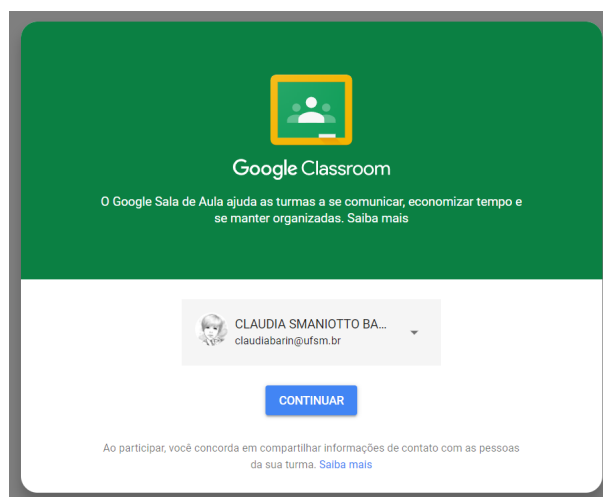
Google Classroom

O Google Sala de Aula ajuda as turmas a se comunicar, economizar tempo e se manter organizadas. Saiba mais

CLAUDIA SMANIOTTO BA...
claudiabarin@ufsm.br

CONTINUAR

Ao participar, você concorda em compartilhar informações de contato com as pessoas da sua turma. Saiba mais